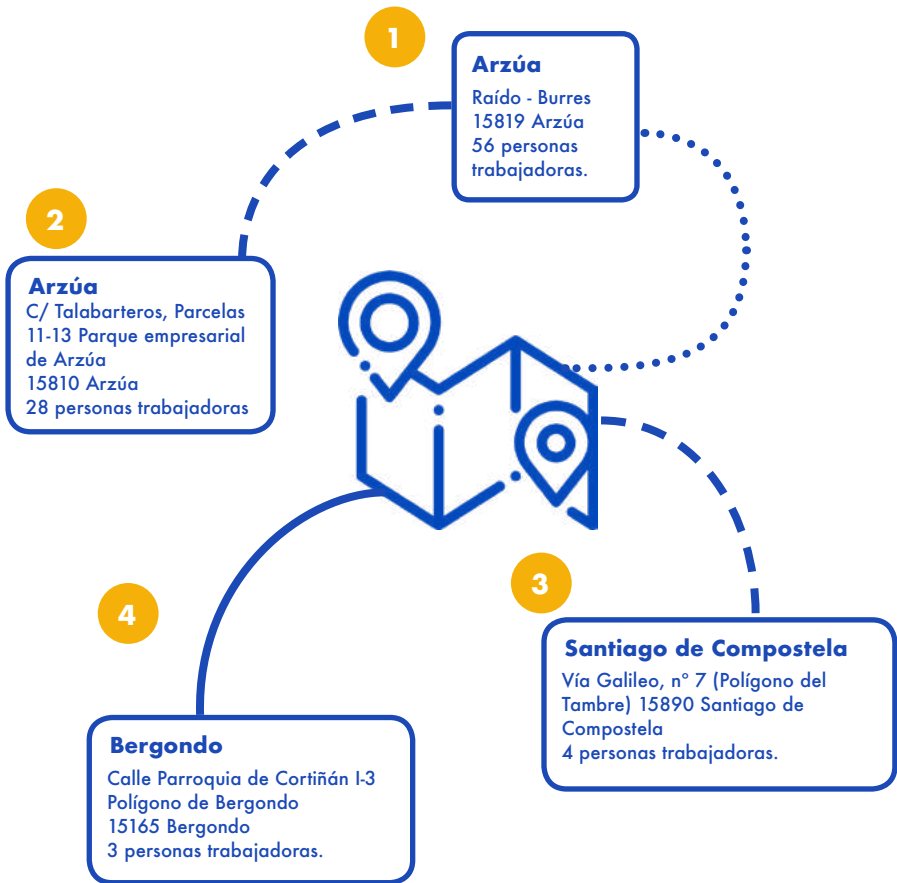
1

Arzúa
Raído - Burres
15819 Arzúa
56 personas trabajadoras.

2

Arzúa
C/ Talabarteros, Parcelas 11-13 Parque empresarial de Arzúa
15810 Arzúa
28 personas trabajadoras

3

Santiago de Compostela
Vía Galileo, nº 7 (Polígono del Tambre) 15890 Santiago de Compostela
4 personas trabajadoras.

4

Bergondo
Calle Parroquia de Cortiñán I-3
Polígono de Bergondo
15165 Bergondo
3 personas trabajadoras.